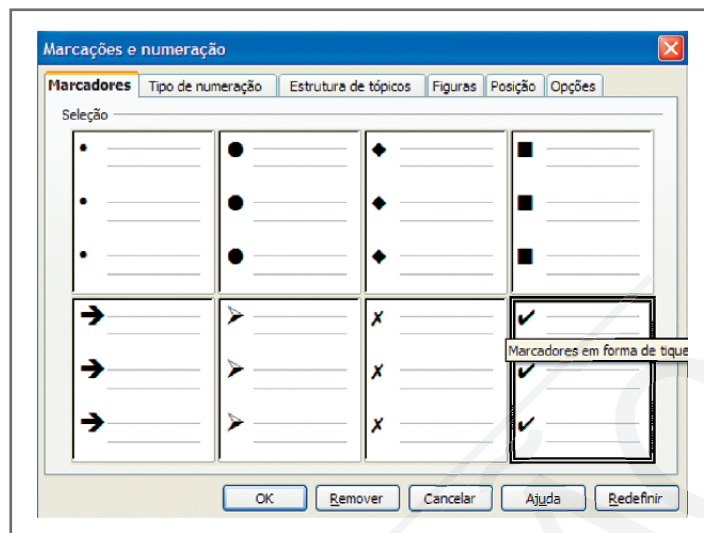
Marcações e numeração

Marcadores | Tipo de numeração | Estrutura de tópicos | Figuras | Posição | Opções

Seleção

•
•
•
●
●
●
◆
◆
◆
■
■
■
➔
➔
➔
➢
➢
➢
✗
✗
✗
✔
✔
✔

Marcadores em forma de tique

OK | Remover | Cancelar | Ajuda | Redefinir